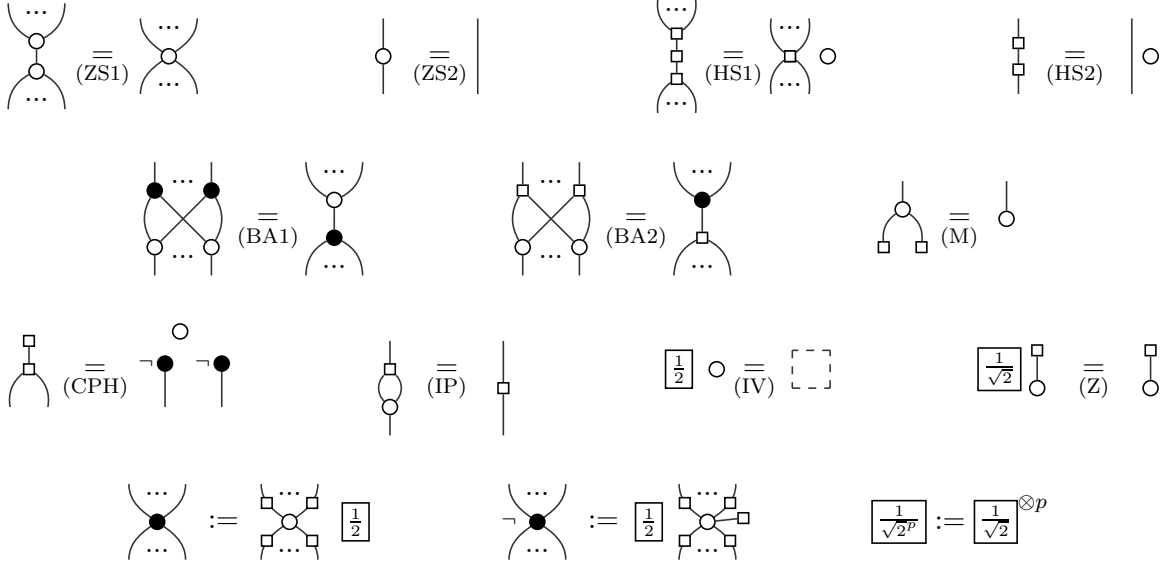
$\cdots$ $\underset{(ZS1)}{=}$ $\cdots$ $\cdots$ $\underset{(ZS2)}{=}$ $\underset{(HS1)}{=}$ $\cdots$ $\underset{(HS2)}{=}$

$\cdots$ $\cdots$ $\underset{(BA1)}{=}$ $\cdots$ $\cdots$ $\cdots$ $\cdots$ $\underset{(BA2)}{=}$ $\cdots$ $\cdots$ $\underset{(M)}{=}$

$\underset{(CPH)}{=}$ $\neg$ $\neg$ $\underset{(IP)}{=}$ $\boxed{\frac{1}{2}}$ $\underset{(IV)}{=}$ $\boxed{\frac{1}{\sqrt{2}}}$ $\underset{(Z)}{=}$

$\cdots$ $\cdots$ $:=$ $\cdots$ $\cdots$ $\boxed{\frac{1}{2}}$ $\neg$ $\cdots$ $\cdots$ $:=$ $\boxed{\frac{1}{2}}$ $\cdots$ $\cdots$ $\boxed{\frac{1}{\sqrt{2^p}}} := \boxed{\frac{1}{\sqrt{2}}}^{\otimes p}$